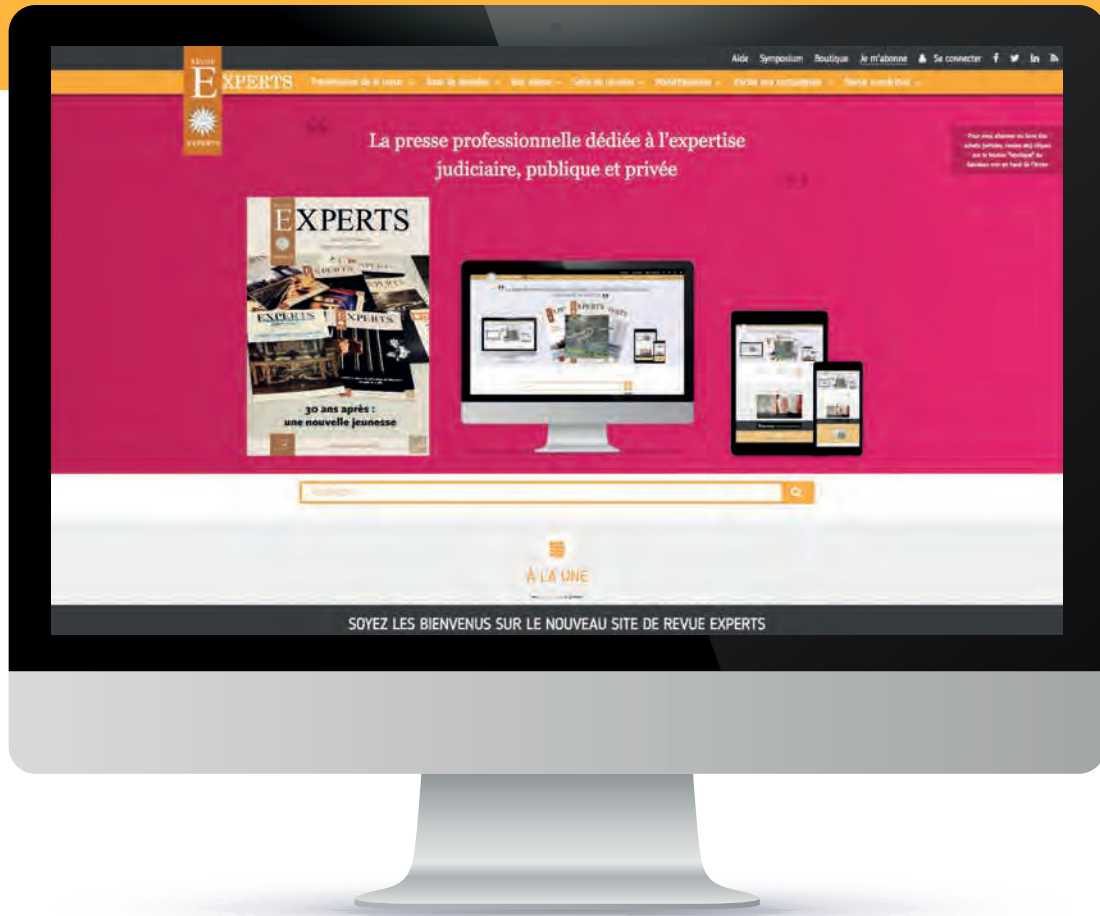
Aide Symposium Boutique Je m'abonne Se connecter

REVUE EXPERTS

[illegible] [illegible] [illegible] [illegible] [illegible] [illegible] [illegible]

La presse professionnelle dédiée à l'expertise judiciaire, publique et privée

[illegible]

EXPERTS

30 ans après : une nouvelle jeunesse

À LA UNE

SOYEZ LES BIENVENUS SUR LE NOUVEAU SITE DE REVUE EXPERTS